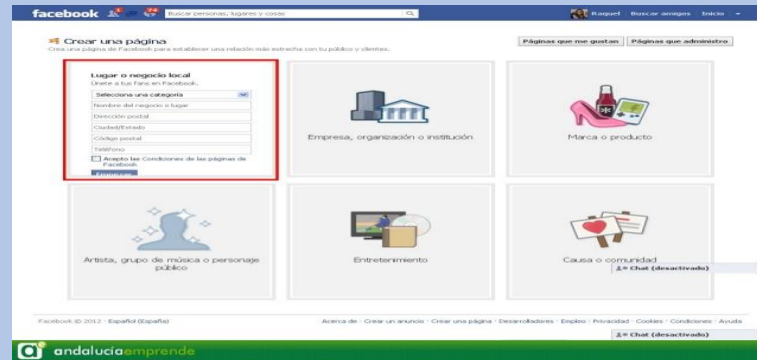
facebook Buscar personas, lugares y cosas Raquel Buscar amigos Inicio

Crear una página
Crea una página de Facebook para establecer una relación más estrecha con tu público y clientes.

Páginas que me gustan | Páginas que administro

Lugar o negocio local
Únete a tus fans en Facebook.
Selecciona una categoría
Nombre del negocio o lugar
Dirección postal
Ciudad/Estado
Código postal
Teléfono
Acepto las Condiciones de las páginas de Facebook.
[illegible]

Empresa, organización o institución

Marca o producto

Artista, grupo de música o personaje público

Entretenimiento

Causa o comunidad

Chat (desactivado)

Facebook © 2012 · Español (España)

Acerca de · Crear un anuncio · Crear una página · Desarrolladores · Empleo · Privacidad · Cookies · Condiciones · Ayuda

Chat (desactivado)

andalucíaemprende